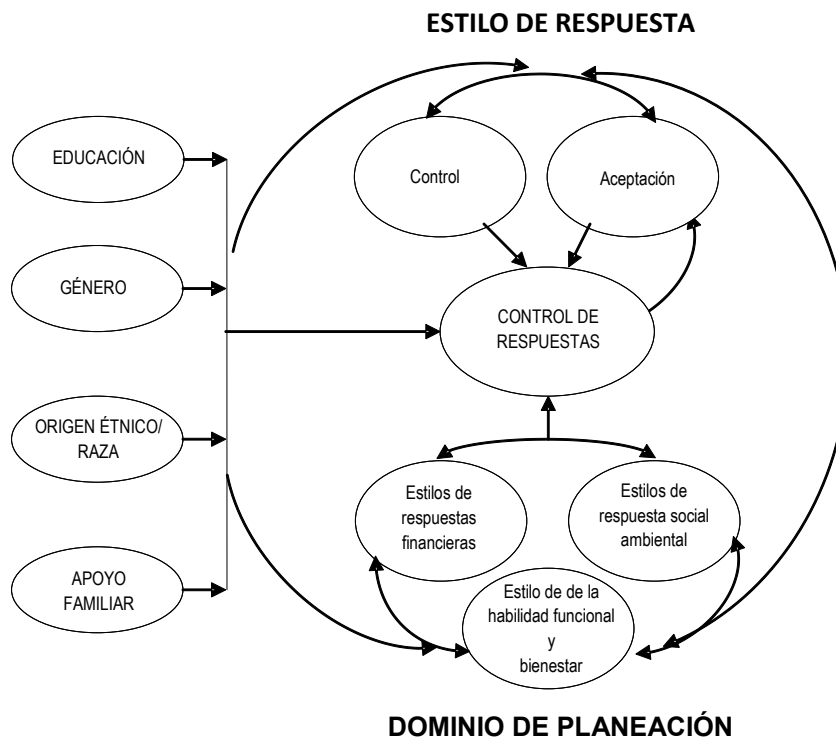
ESTILO DE RESPUESTA

EDUCACIÓN

GÉNERO

ORIGEN ÉTNICO/ RAZA

APOYO FAMILIAR

Control

Aceptación

CONTROL DE RESPUESTAS

Estilos de respuestas financieras

Estilos de respuesta social ambiental

Estilo de de la habilidad funcional y bienestar

DOMINIO DE PLANEACIÓN